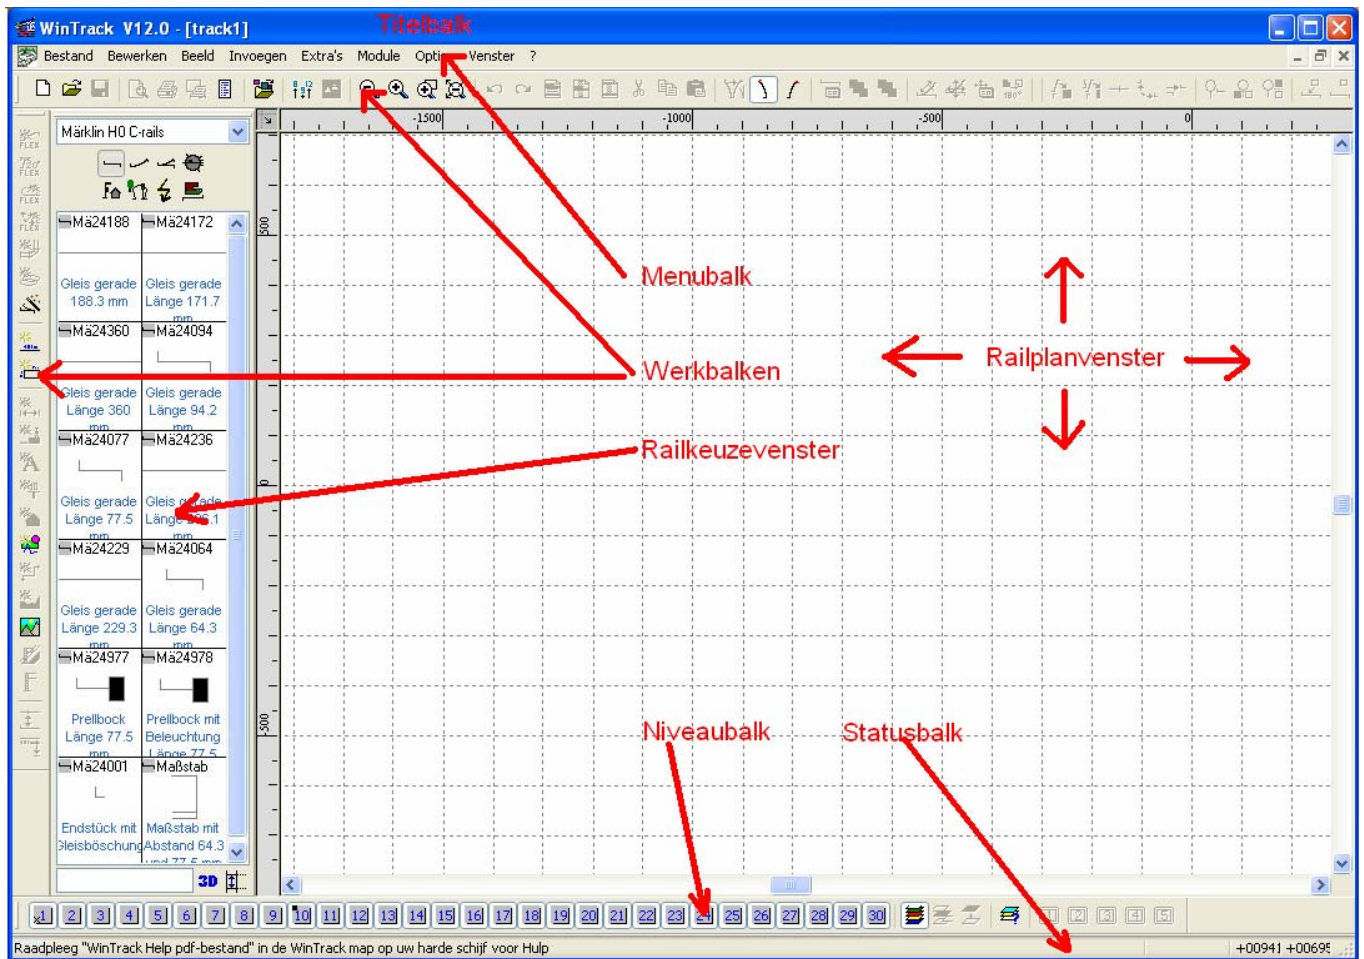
WinTrack V12.0 - [track1]

Titelbalk

Bestand Bewerken Beeld Invoegen Extra's Module Opti Venster ?

Märklin H0 C-rails

-1500 -1000 -500 0

500

0

500

Mä24188 Gleis gerade 188.3 mm

Mä24172 Gleis gerade Länge 171.7 mm

Mä24360 Gleis gerade Länge 360 mm

Mä24094 Gleis gerade Länge 94.2 mm

Mä24077 Gleis gerade Länge 77.5 mm

Mä24236 Gleis gerade Länge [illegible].1 mm

Mä24229 Gleis gerade Länge 229.3 mm

Mä24064 Gleis gerade Länge 64.3 mm

Mä24977 Prellbock Länge 77.5 mm

Mä24978 Prellbock mit Beleuchtung Länge 77.5

Mä24001 Endstück mit Gleisböschung

Maßstab Maßstab mit Abstand 64.3 und 77.5 mm

3D

Menubalk

Werkbalken

Railplanvenster

Railkeuzevenster

Niveaubalk

Statusbalk

1 2 3 4 5 6 7 8 9 10 11 12 13 14 15 16 17 18 19 20 21 22 23 24 25 26 27 28 29 30

1 2 3 4 5

Raadpleeg "WinTrack Help pdf-bestand" in de WinTrack map op uw harde schijf voor Hulp

+00941 +0069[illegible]